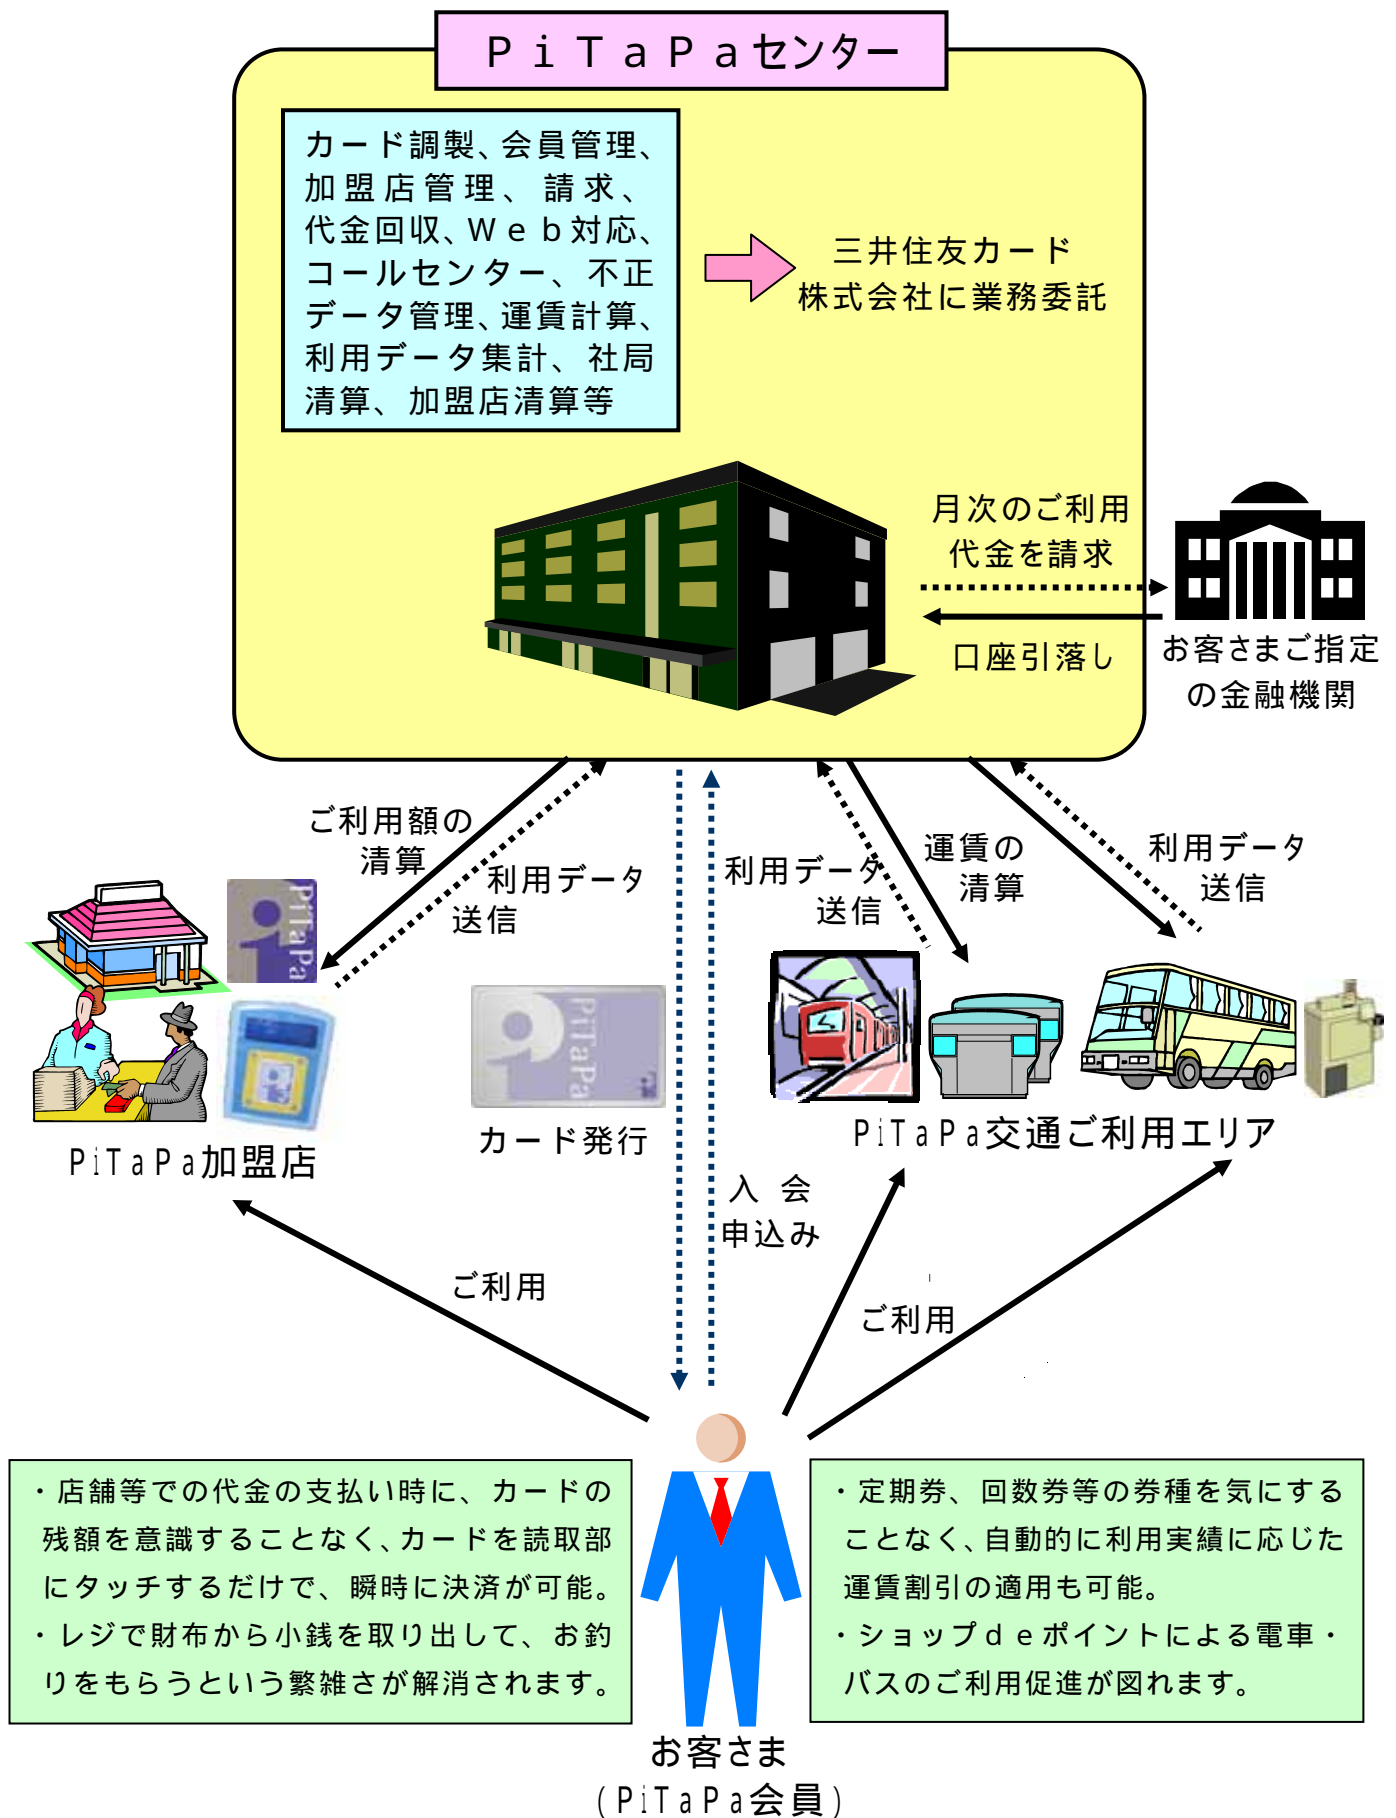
ＰｉＴａＰａセンター

カード調製、会員管理、加盟店管理、請求、代金回収、Ｗｅｂ対応、コールセンター、不正データ管理、運賃計算、利用データ集計、社局清算、加盟店清算等

三井住友カード株式会社に業務委託

月次のご利用代金を請求

口座引落し

お客さまご指定の金融機関

ご利用額の清算

利用データ送信

利用データ送信

運賃の清算

利用データ送信

PiTaPa

PiTaPa

PiTaPa加盟店

カード発行

PiTaPa交通ご利用エリア

入 会
申込み

ご利用

ご利用

・店舗等での代金の支払い時に、カードの残額を意識することなく、カードを読取部にタッチするだけで、瞬時に決済が可能。
・レジで財布から小銭を取り出して、お釣りをもらうという繁雑さが解消されます。

・定期券、回数券等の券種を気にすることなく、自動的に利用実績に応じた運賃割引の適用も可能。
・ショップｄｅポイントによる電車・バスのご利用促進が図れます。

お客さま
（PiTaPa会員）